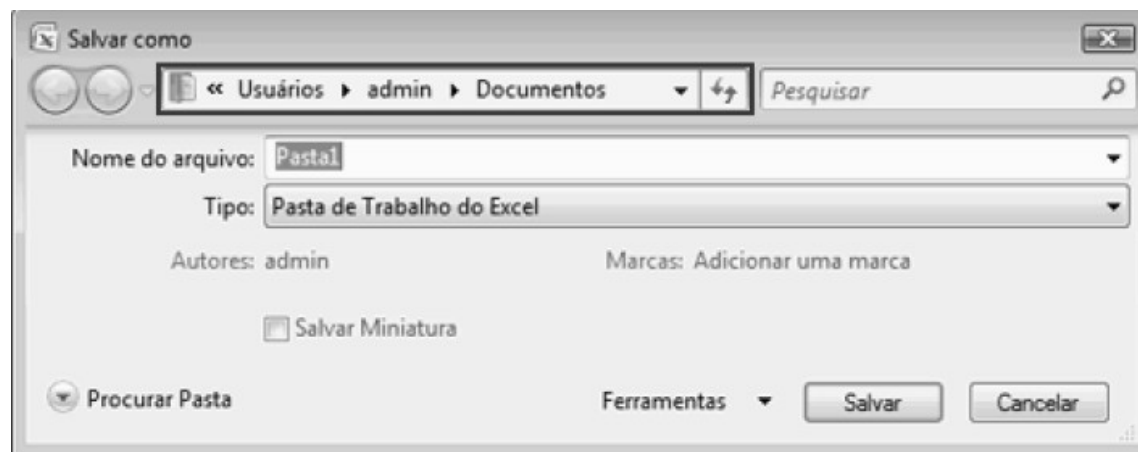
Salvar como

« Usuários ▸ admin ▸ Documentos

Pesquisar

Nome do arquivo: Pasta1

Tipo: Pasta de Trabalho do Excel

Autores: admin

Marcas: Adicionar uma marca

Salvar Miniatura

Procurar Pasta

Ferramentas

Salvar

Cancelar